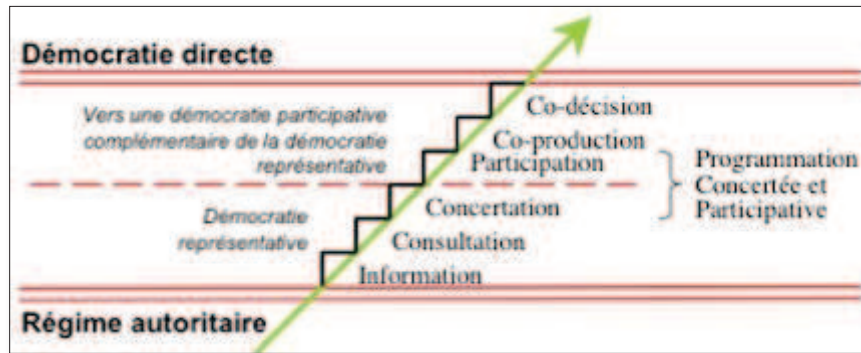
Démocratie directe

Vers une démocratie participative complémentaire de la démocratie représentative

Démocratie représentative

Co-décision

Co-production

Participation

Concertation

Consultation

Information

Programmation Concertée et Participative

Régime autoritaire